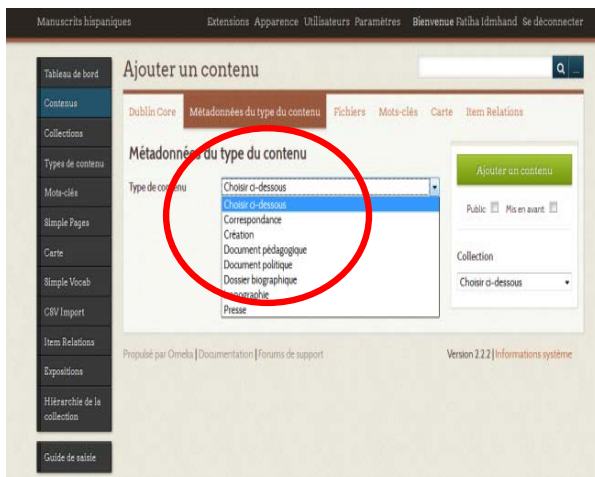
Manuscrits hispaniques

Extensions Apparence Utilisateurs Paramètres Bienvenue Fatiha Idmhand Se déconnecter

Tableau de bord
Contenus
Collections
Types de contenu
Mots-clés
Simple Pages
Carte
Simple Vocab
CSV Import
Item Relations
Expositions
Hiérarchie de la collection

Guide de saisie

Ajouter un contenu

Dublin Core
Métadonnées du type du contenu
Fichiers
Mots-clés
Carte
Item Relations

Métadonnées du type du contenu

Type de contenu
Choisir ci-dessous
Choisir ci-dessous
Correspondance
Création
Document pédagogique
Document politique
Dossier biographique
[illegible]nographie
Presse

Ajouter un contenu

Public Mis en avant

Collection
Choisir ci-dessous

Propulsé par Omeka | Documentation | Forums de support

Version 2.2.2 | Informations système